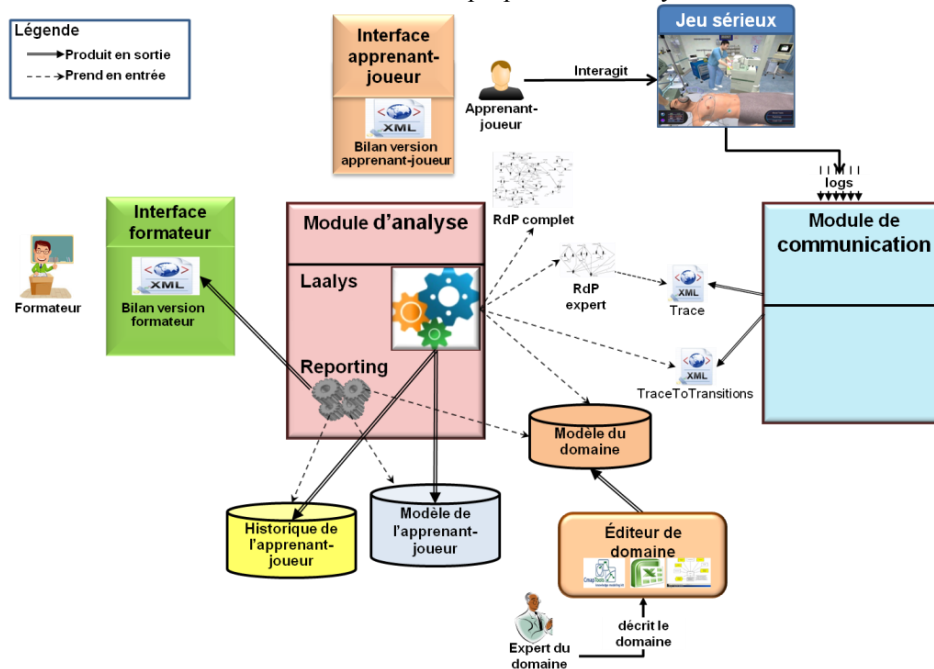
Légende
Produit en sortie
Prend en entrée

Interface apprenant-joueur
XML
Bilan version apprenant-joueur

Apprenant-joueur
Interagit

Jeu sérieux

logs

Interface formateur
XML
Bilan version formateur

Formateur

Module d'analyse
Laalys
Reporting

RdP complet
RdP expert

XML
Trace

XML
TraceToTransitions

Module de communication

Modèle du domaine

Historique de l'apprenant-joueur

Modèle de l'apprenant-joueur

Éditeur de domaine

décrit le domaine

Expert du domaine